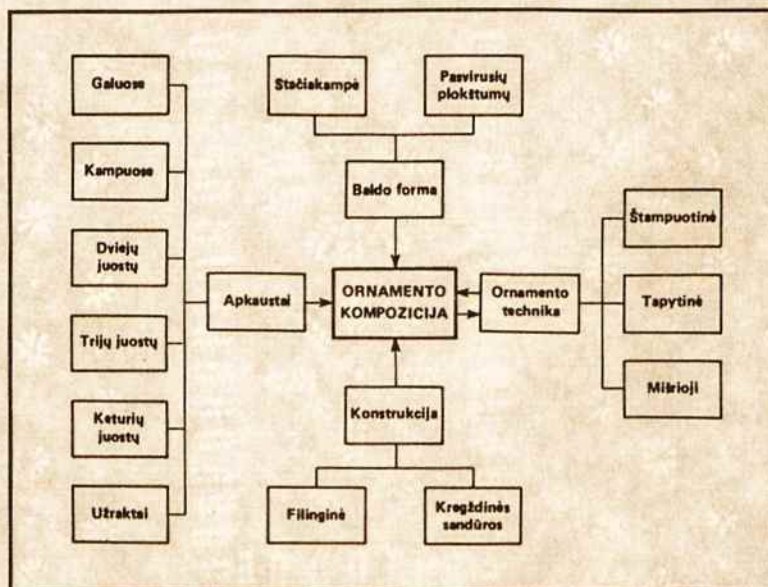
Stačiakampė

Pasvirusių plokštumų

Baldo forma

Galuose

Kampuose

Dviejų juostų

Trijų juostų

Keturių juostų

Užraktai

Apkaustai

ORNAMENTO KOMPOZICIJA

Ornamento technika

Štampuotinė

Tapytinė

Mišrioji

Konstrukcija

Filinginė

Kregždinės sandūros